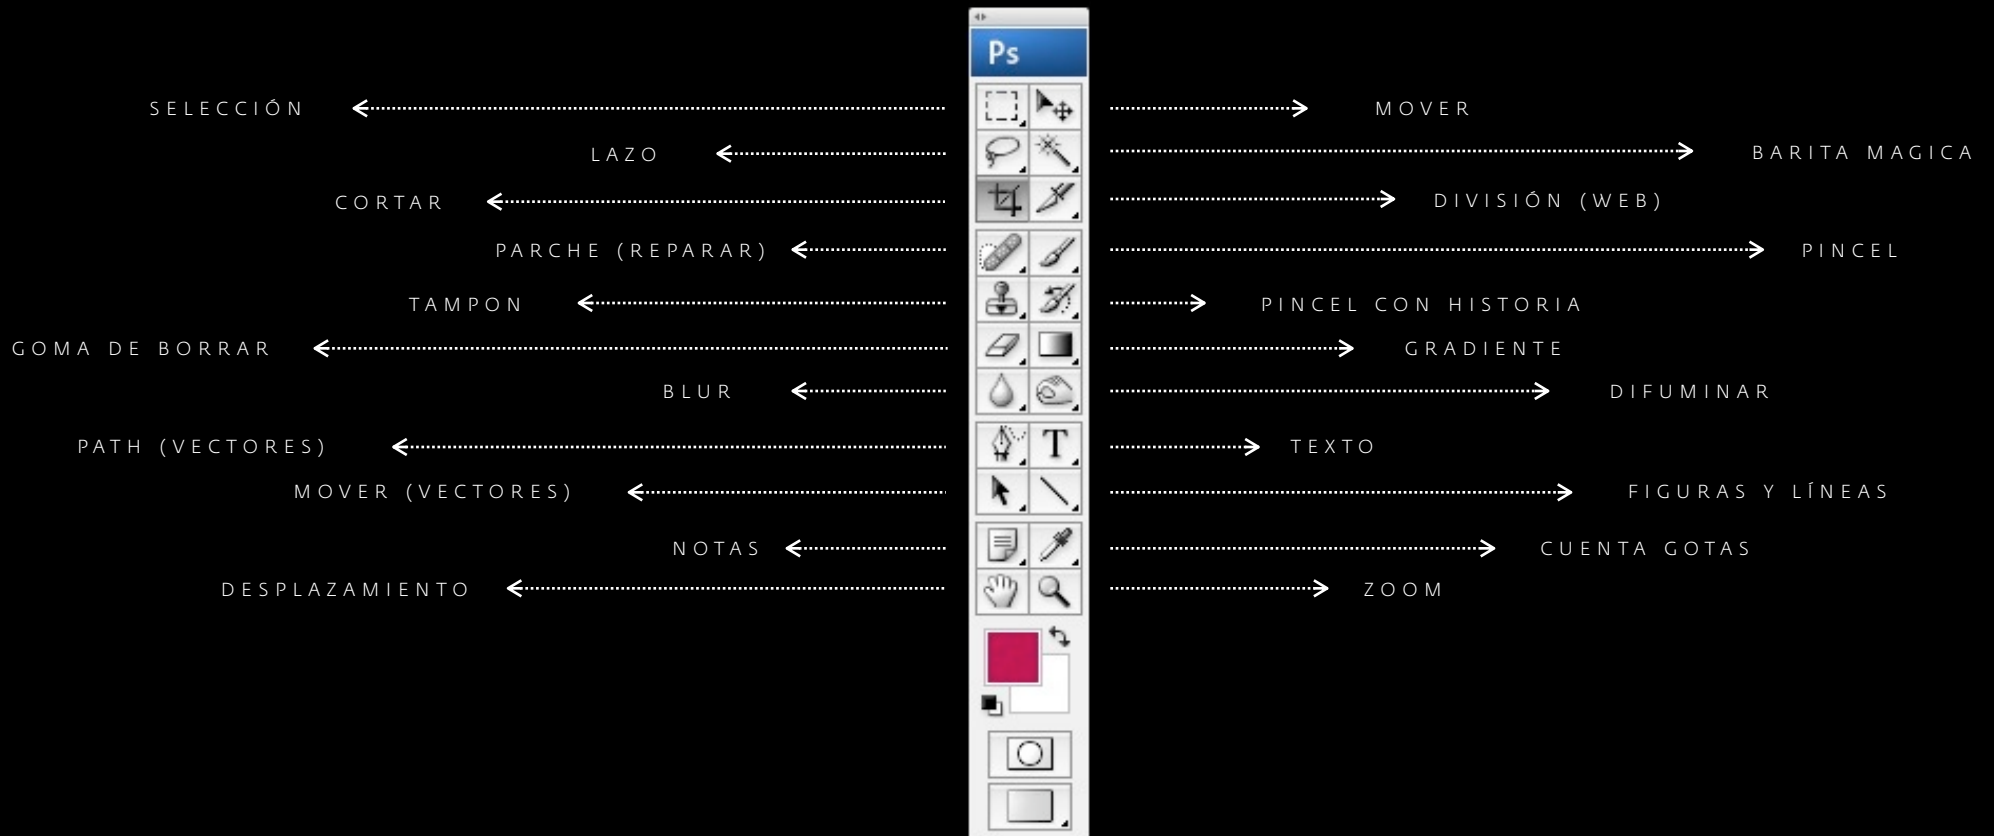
Ps

SELECCIÓN
MOVER
LAZO
BARITA MAGICA
CORTAR
DIVISIÓN (WEB)
PARCHE (REPARAR)
PINCEL
TAMPON
PINCEL CON HISTORIA
GOMA DE BORRAR
GRADIENTE
BLUR
DIFUMINAR
PATH (VECTORES)
TEXTO
MOVER (VECTORES)
FIGURAS Y LÍNEAS
NOTAS
CUENTA GOTAS
DESPLAZAMIENTO
ZOOM